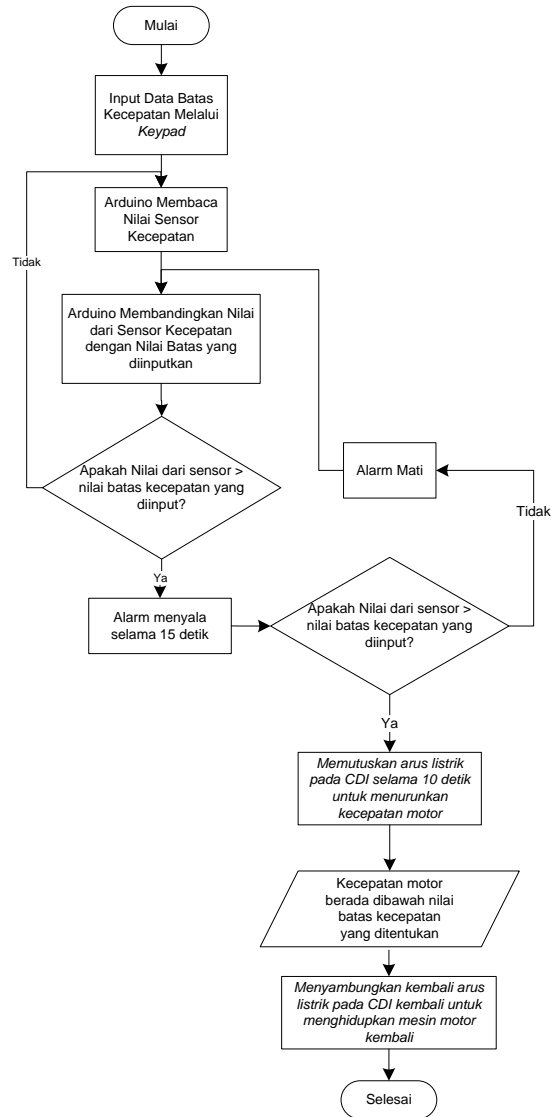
Mulai

Input Data Batas Kecepatan Melalui *Keypad*

Arduino Membaca Nilai Sensor Kecepatan

Tidak

Arduino Membandingkan Nilai dari Sensor Kecepatan dengan Nilai Batas yang diinputkan

Apakah Nilai dari sensor > nilai batas kecepatan yang diinput?

Alarm Mati

Tidak

Ya

Alarm menyala selama 15 detik

Apakah Nilai dari sensor > nilai batas kecepatan yang diinput?

Ya

*Memutuskan arus listrik pada CDI selama 10 detik untuk menurunkan kecepatan motor*

Kecepatan motor berada dibawah nilai batas kecepatan yang ditentukan

*Menyambungkan kembali arus listrik pada CDI kembali untuk menghidupkan mesin motor kembali*

Selesai